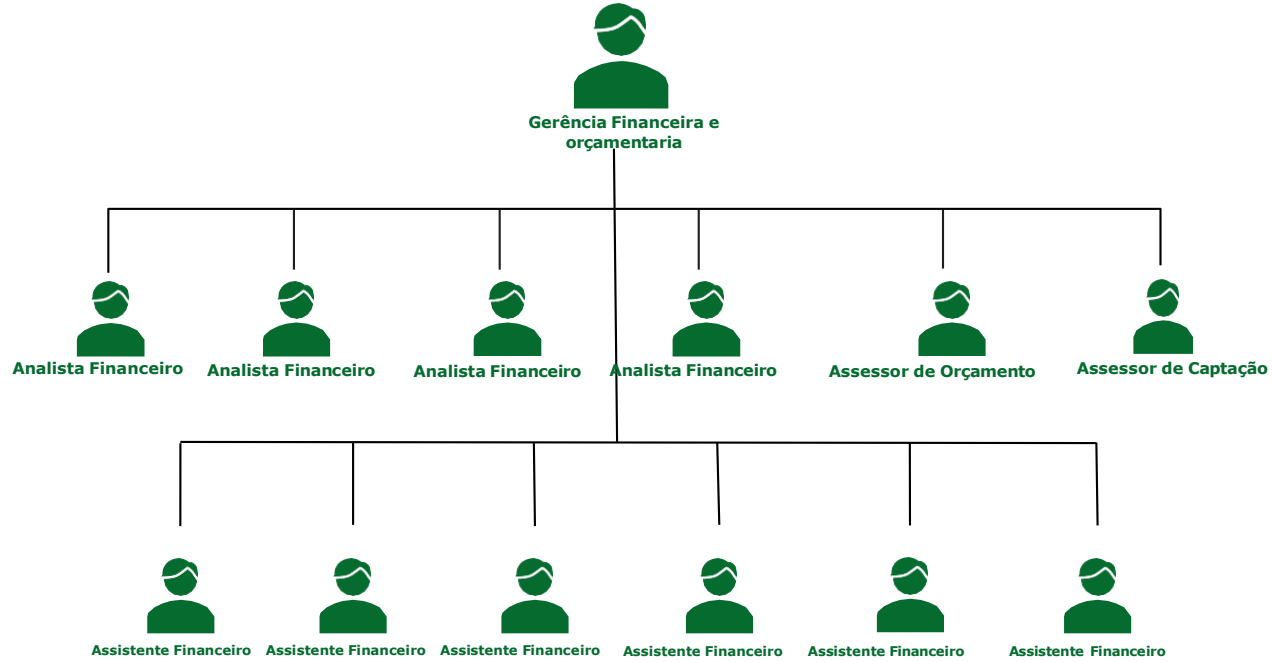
Gerência Financeira e orçamentaria

Analista Financeiro

Analista Financeiro

Analista Financeiro

Analista Financeiro

Assessor de Orçamento

Assessor de Captação

Assistente Financeiro

Assistente Financeiro

Assistente Financeiro

Assistente Financeiro

Assistente Financeiro

Assistente Financeiro